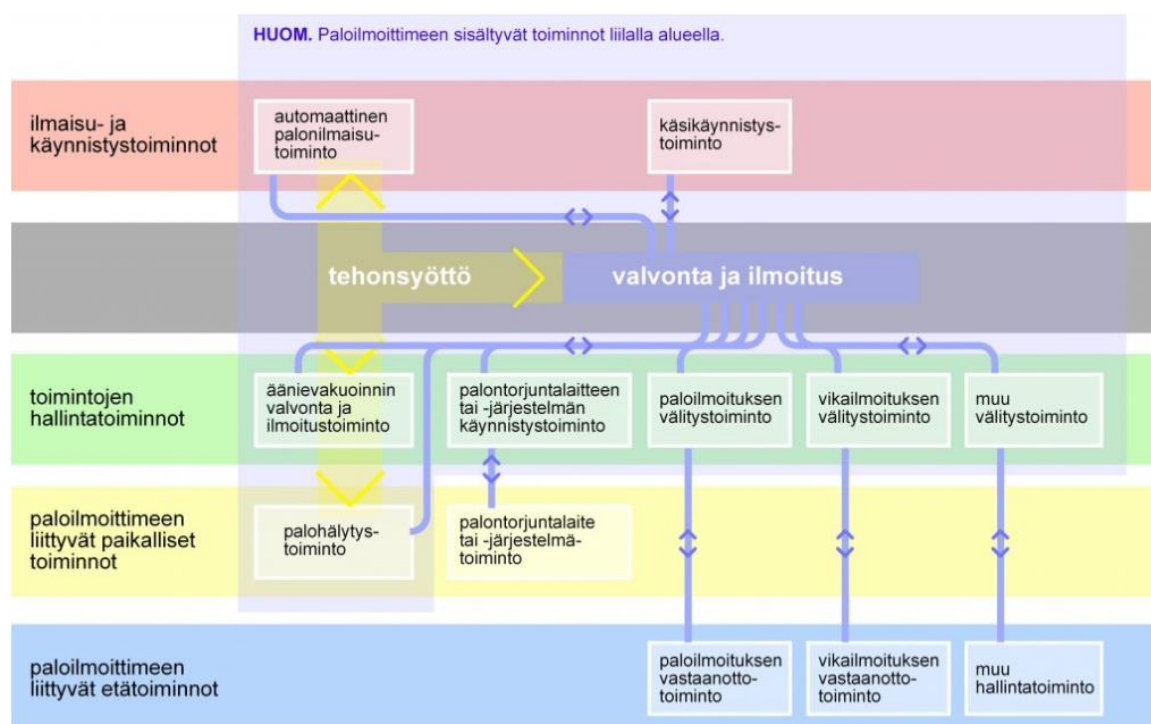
HUOM. Paloilmoittimeen sisältyvät toiminnot liilalla alueella.

ilmaisu- ja käynnistystoiminnot

automaattinen palonilmaisutoiminto

käsikäynnistystoiminto

tehonsyöttö

valvonta ja ilmoitus

toimintojen hallintatoiminnot

äänievakuoinnin valvonta ja ilmoitustoiminto

palontorjuntalaitteen tai -järjestelmän käynnistystoiminto

paloilmoituksen välitystoiminto

vikailmoituksen välitystoiminto

muu välitystoiminto

paloilmoittimeen liittyvät paikalliset toiminnot

palohälytystoiminto

palontorjuntalaite tai -järjestelmätoiminto

paloilmoittimeen liittyvät etätoiminnot

paloilmoituksen vastaanottotoiminto

vikailmoituksen vastaanottotoiminto

muu hallintatoiminto